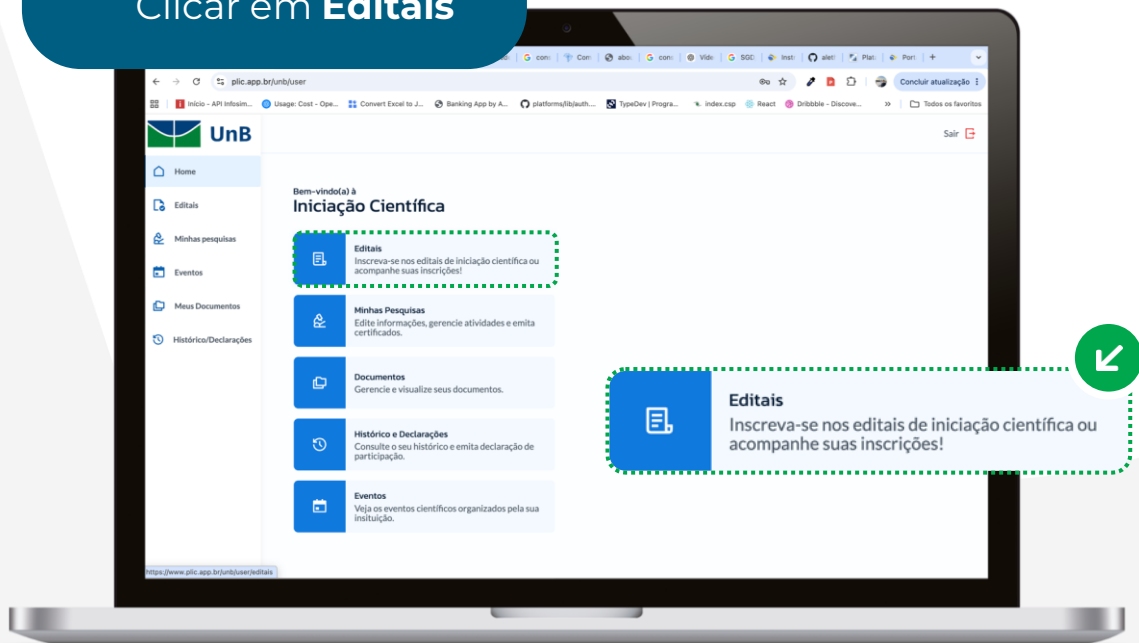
Clicar em **Editais**

plic.app.br/unb/user

Concluir atualização

Início - API Infosim... Usage: Cost - Ope... Convert Excel to J... Banking App by A... platforms/lib/auth... TypeDev | Progra... index.csp React Dribbble - Discove... Todos os favoritos

UnB

Sair

Home

Editais

Minhas pesquisas

Eventos

Meus Documentos

Histórico/Declarações

Bem-vindo(a) à
Iniciação Científica

Editais
Inscreva-se nos editais de iniciação científica ou acompanhe suas inscrições!

Minhas Pesquisas
Edite informações, gerencie atividades e emita certificados.

Documentos
Gerencie e visualize seus documentos.

Histórico e Declarações
Consulte o seu histórico e emita declaração de participação.

Eventos
Veja os eventos científicos organizados pela sua insituição.

https://www.plic.app.br/unb/user/editais

Editais
Inscreva-se nos editais de iniciação científica ou acompanhe suas inscrições!